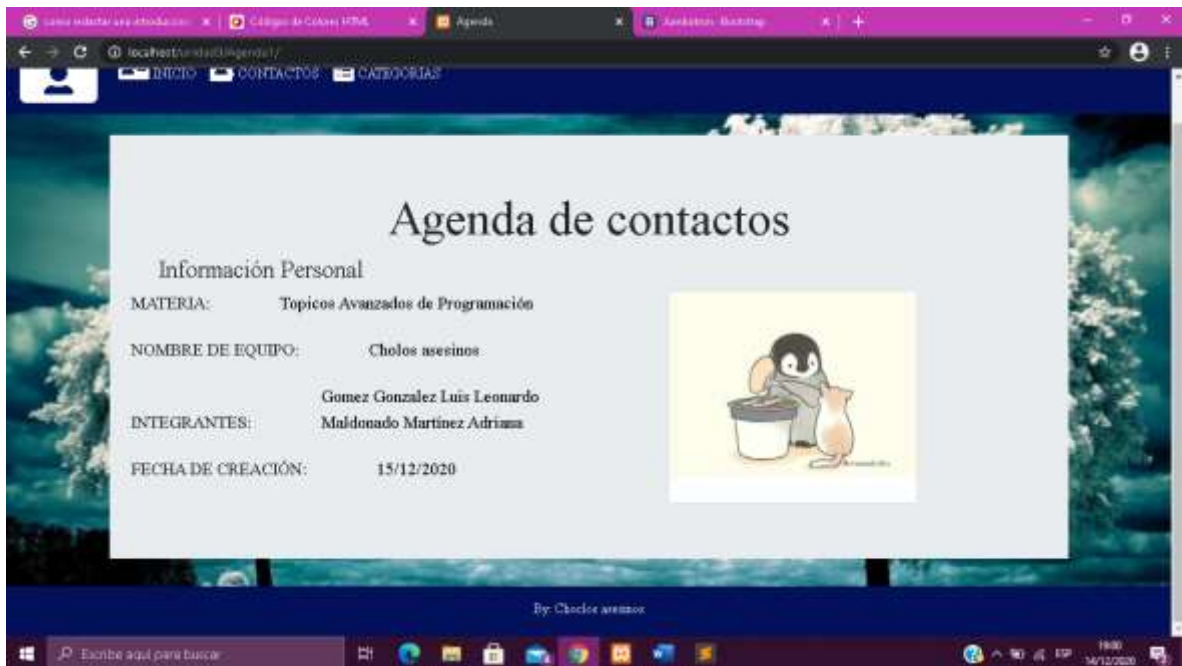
como redactar una introducción | Códigos de Colores HTML | Agenda | Jumbotron · Bootstrap

localhost/unidad3/agenda1/

INICIO CONTACTOS CATEGORIAS

Agenda de contactos

Información Personal

MATERIA: Topicos Avanzados de Programación

NOMBRE DE EQUIPO: Cholos asesinos

INTEGRANTES: Gomez Gonzalez Luis Leonardo
Maldonado Martínez Adriana

FECHA DE CREACIÓN: 15/12/2020

By: Cholos asesinos

Escribe aquí para buscar

ESP

19:00
14/12/2020